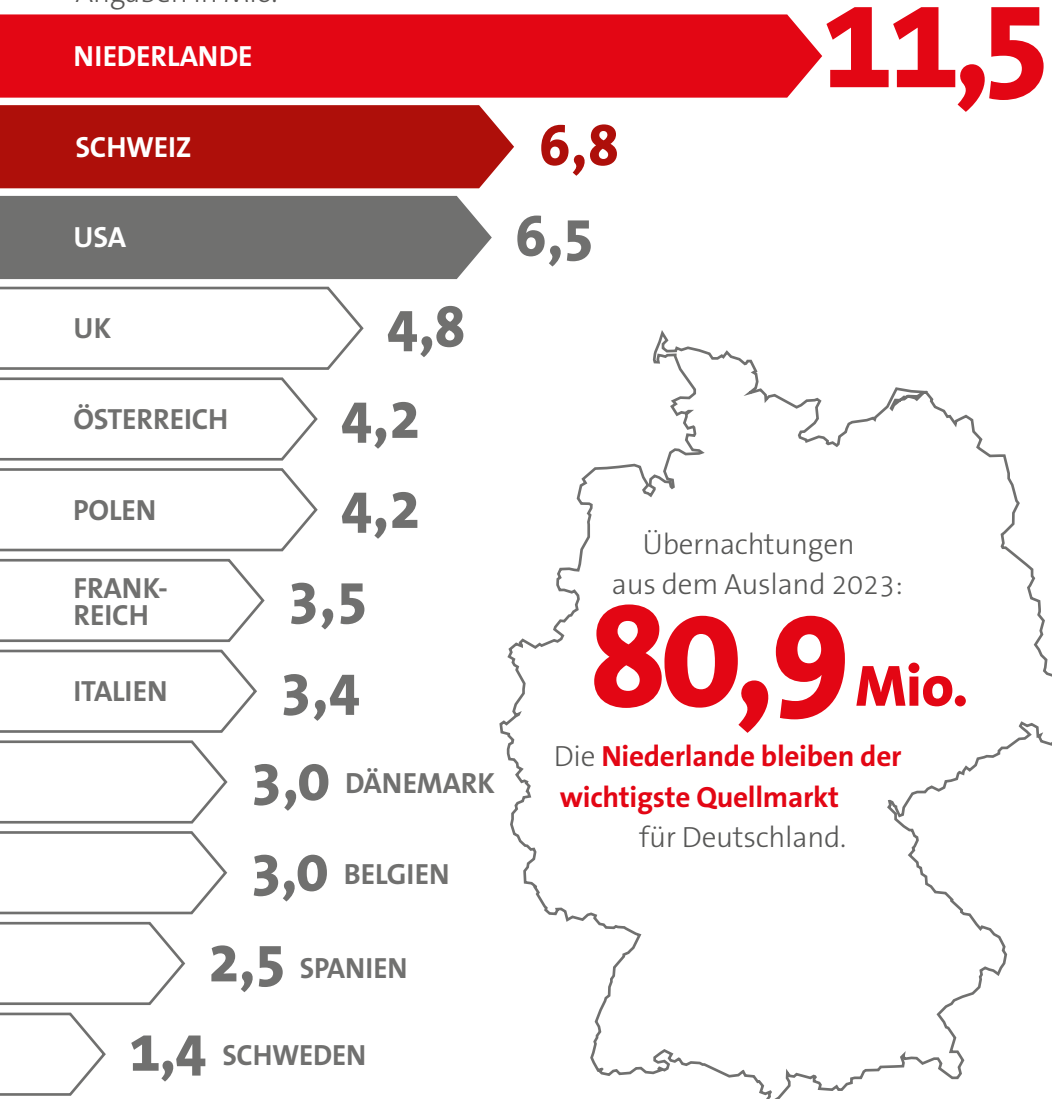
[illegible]

NIEDERLANDE 11,5

SCHWEIZ 6,8

USA 6,5

UK 4,8

ÖSTERREICH 4,2

POLEN 4,2

FRANKREICH 3,5

ITALIEN 3,4

3,0 DÄNEMARK

3,0 BELGIEN

2,5 SPANIEN

1,4 SCHWEDEN

Übernachtungen aus dem Ausland 2023:

80,9 Mio.

Die Niederlande bleiben der wichtigste Quellmarkt für Deutschland.